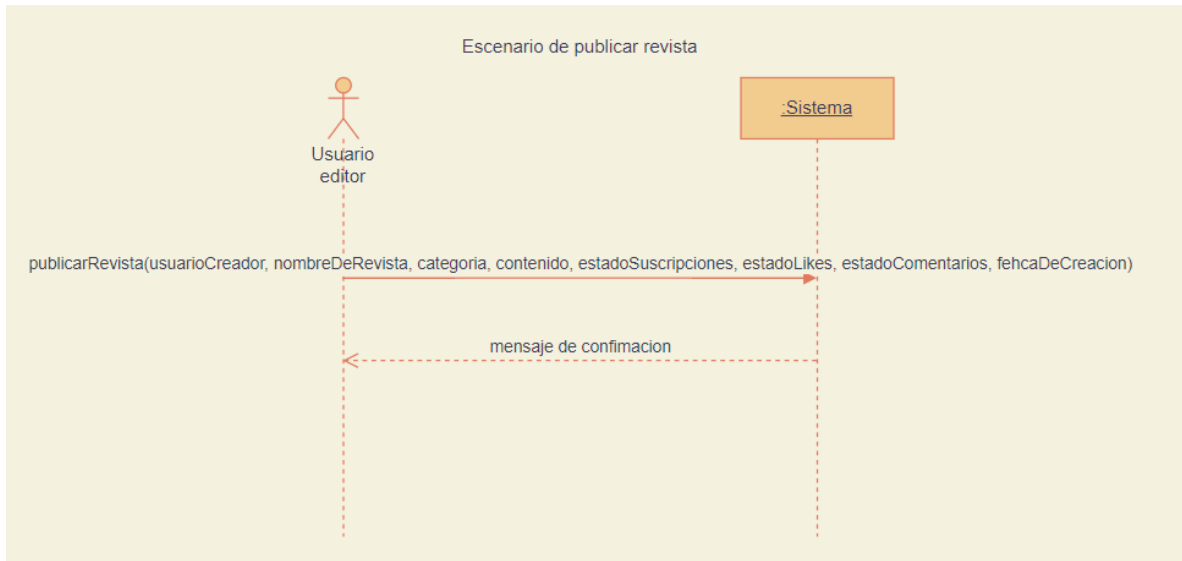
Escenario de publicar revista

Usuario editor

:Sistema

publicarRevista(usuarioCreador, nombreDeRevista, categoria, contenido, estadoSuscripciones, estadoLikes, estadoComentarios, fehcaDeCreacion)

mensaje de confimacion